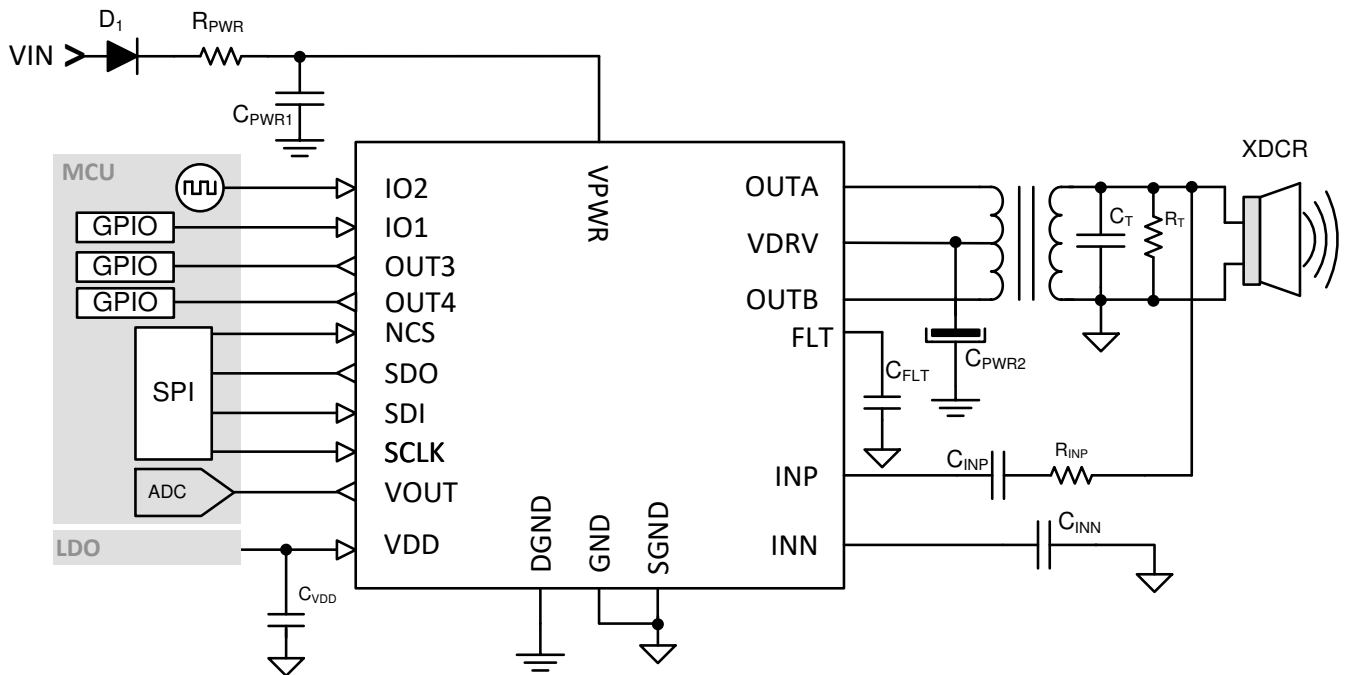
VIN
$D_1$
$R_{PWR}$
$C_{PWR1}$
MCU
GPIO
GPIO
GPIO
SPI
ADC
LDO
$C_{VDD}$
IO2
IO1
OUT3
OUT4
NCS
SDO
SDI
SCLK
VOUT
VDD
VPWR
DGND
GND
SGND
OUTA
VDRV
OUTB
FLT
INP
INN
$C_{FLT}$
$C_{PWR2}$
$C_T$
$R_T$
XDCR
$C_{INP}$
$R_{INP}$
$C_{INN}$